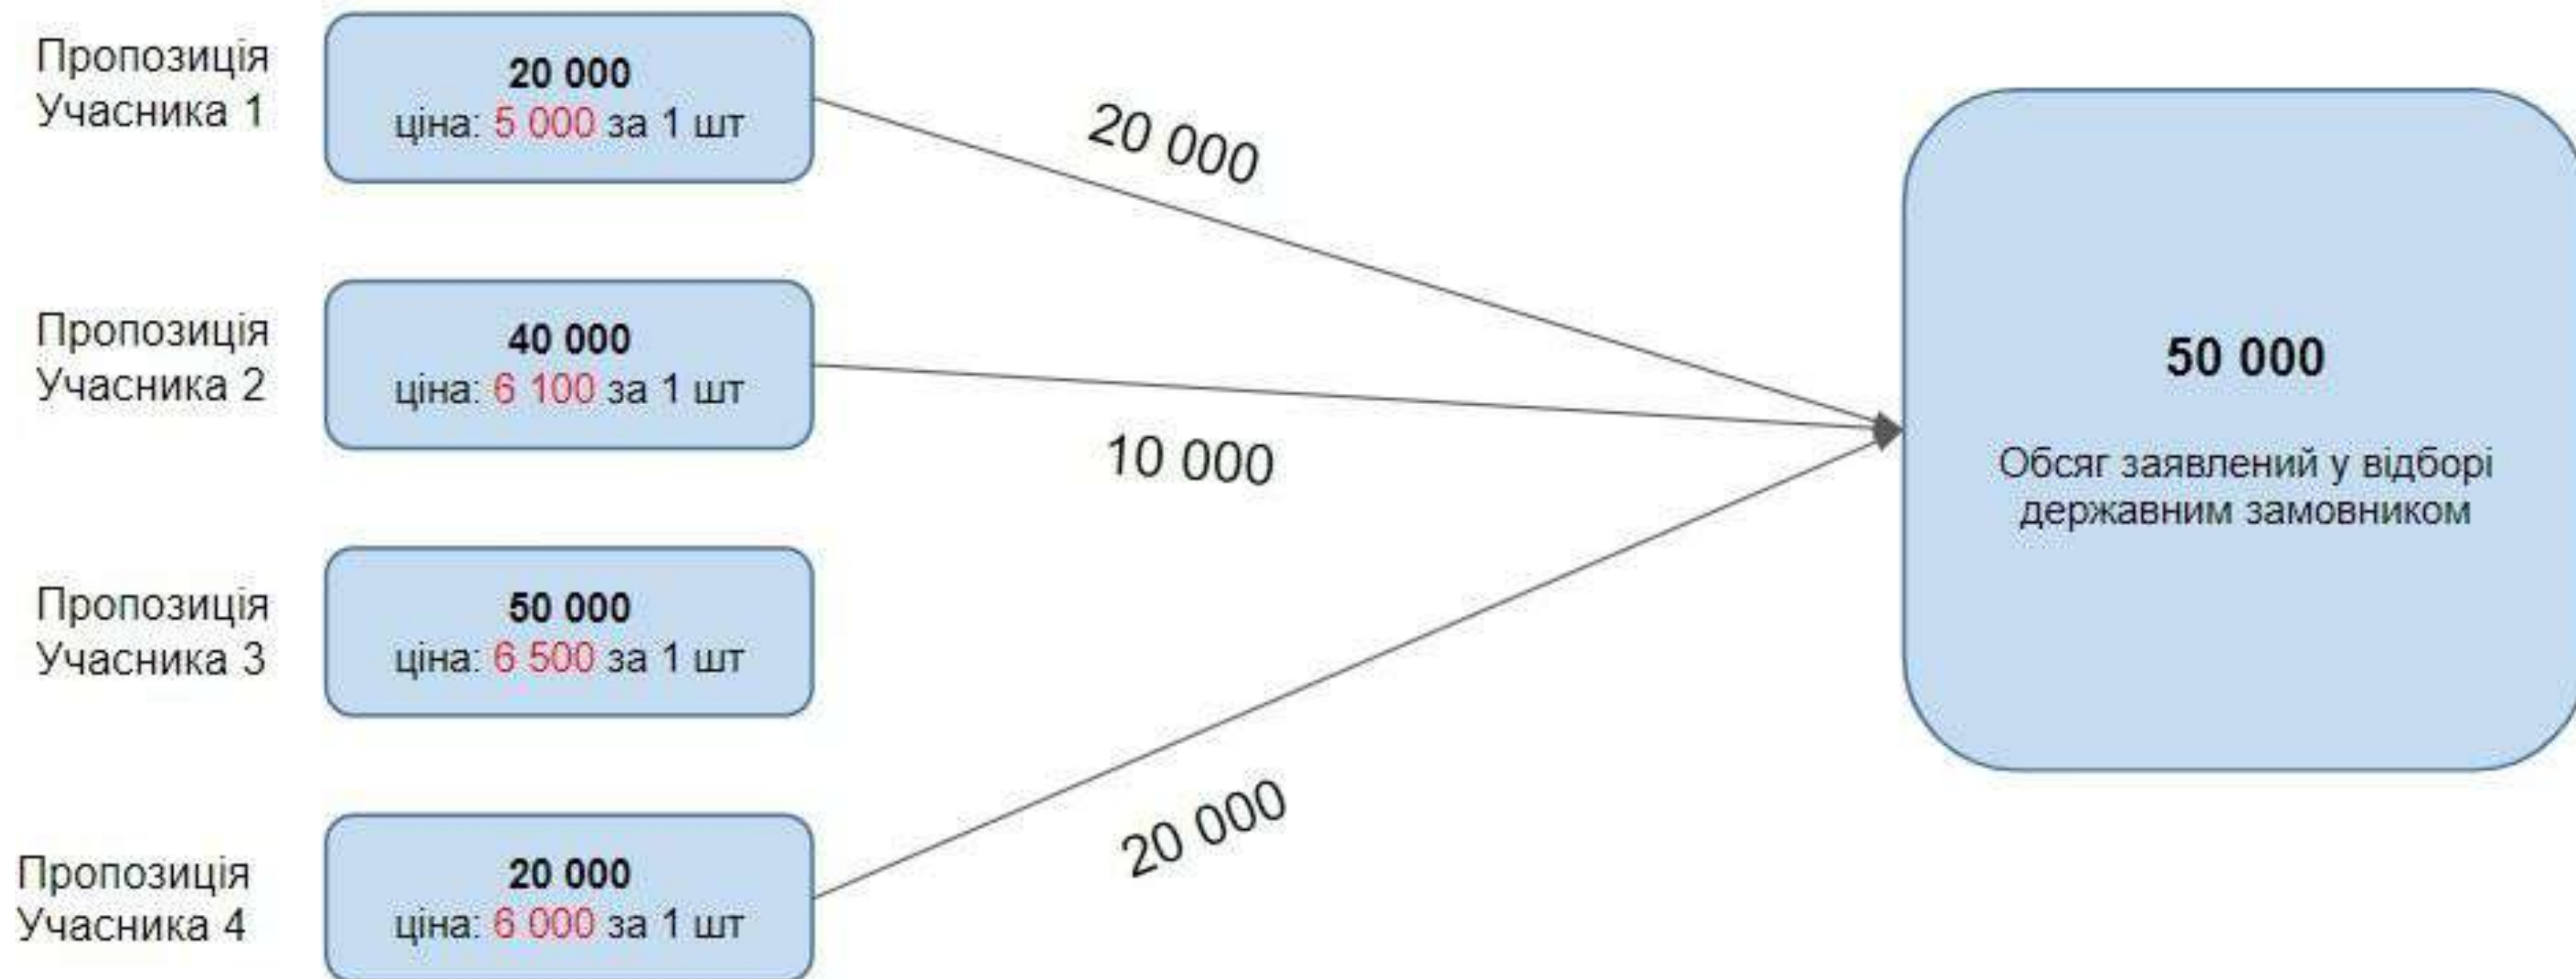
Пропозиція Учасника 1

20 000
ціна: 5 000 за 1 шт

20 000

Пропозиція Учасника 2

40 000
ціна: 6 100 за 1 шт

10 000

Пропозиція Учасника 3

50 000
ціна: 6 500 за 1 шт

Пропозиція Учасника 4

20 000
ціна: 6 000 за 1 шт

20 000

50 000

Обсяг заявлений у відборі державним замовником